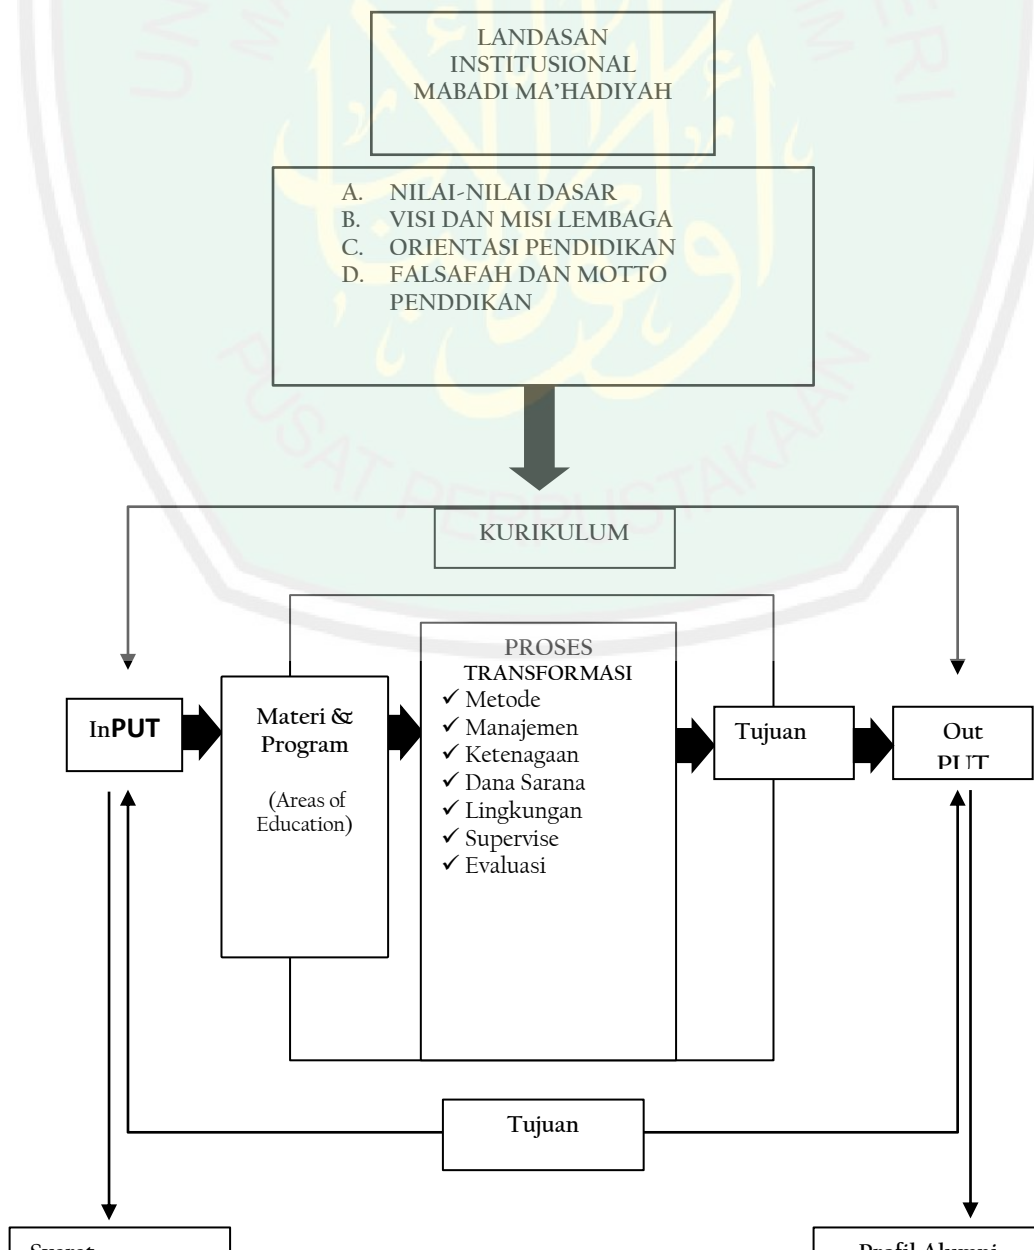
LANDASAN INSTITUSIONAL MABADI MA'HADIYAH

A. NILAI-NILAI DASAR
B. VISI DAN MISI LEMBAGA
C. ORIENTASI PENDIDIKAN
D. FALSAFAH DAN MOTTO PENDDIKAN

KURIKULUM

InPUT

Materi & Program

(Areas of Education)

PROSES TRANSFORMASI
✓ Metode
✓ Manajemen
✓ Ketenagaan
✓ Dana Sarana
✓ Lingkungan
✓ Supervise
✓ Evaluasi

Tujuan

Out PUT

Tujuan

Syarat

Profil Alumni